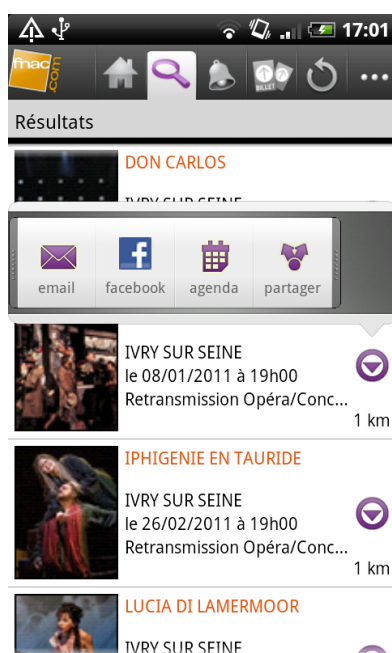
17:01

fnac.com

BILLET

Résultats

DON CARLOS

IVRY SUR SEINE

email
facebook
agenda
partager

IVRY SUR SEINE
le 08/01/2011 à 19h00
Retransmission Opéra/Conc...
1 km

IPHIGENIE EN TAURIDE

IVRY SUR SEINE
le 26/02/2011 à 19h00
Retransmission Opéra/Conc...
1 km

LUCIA DI LAMERMOOR

IVRY SUR SEINE